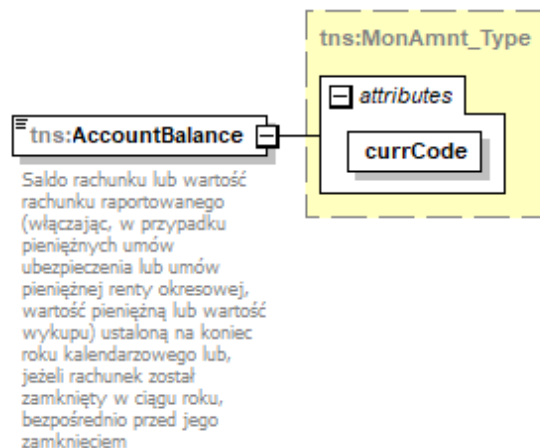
tns:MonAmnt_Type

attributes

currCode

tns:AccountBalance

Saldo rachunku lub wartość rachunku raportowanego (włączając, w przypadku pieniężnych umów ubezpieczenia lub umów pieniężnej renty okresowej, wartość pieniężną lub wartość wykupu) ustaloną na koniec roku kalendarzowego lub, jeżeli rachunek został zamknięty w ciągu roku, bezpośrednio przed jego zamknięciem